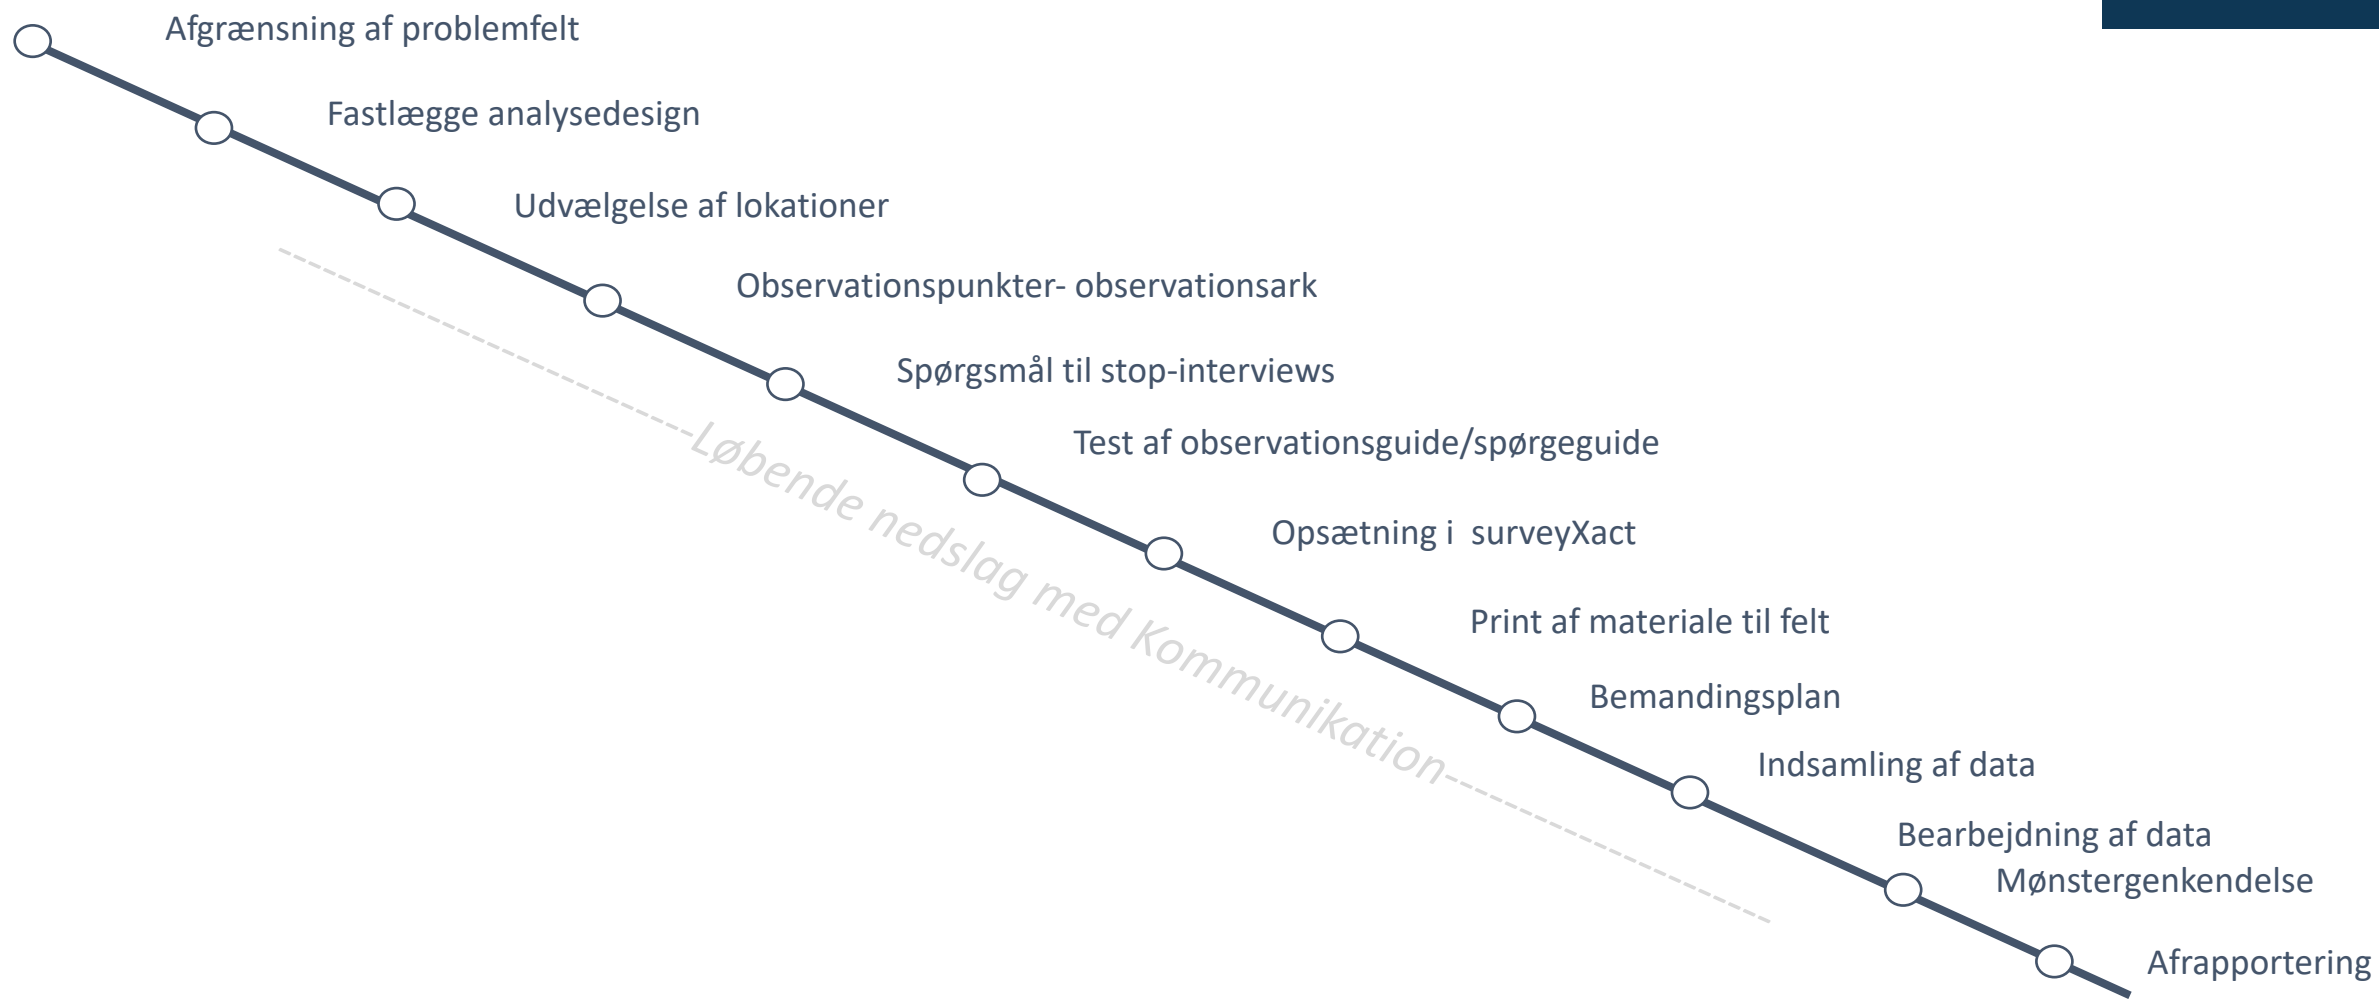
Afgrænsning af problemfelt

Fastlægge analysedesign

Udvælgelse af lokationer

Observationspunkter- observationsark

Spørgsmål til stop-interviews

Test af observationsguide/spørgeguide

Opsætning i surveyXact

Print af materiale til felt

Bemandingsplan

Indsamling af data

Bearbejdning af data

Mønstergenkendelse

Afrapportering

Løbende nedslag med Kommunikation